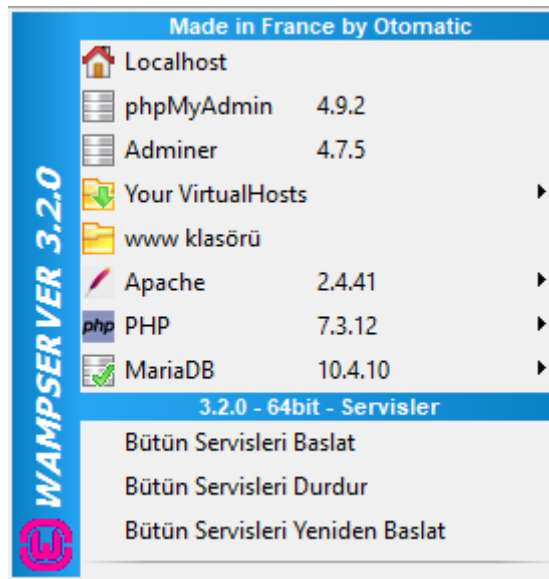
Made in France by Otomatic

WAMPSERVER 3.2.0

Localhost
phpMyAdmin 4.9.2
Adminer 4.7.5
Your VirtualHosts
www klasörü
Apache 2.4.41
php PHP 7.3.12
MariaDB 10.4.10

3.2.0 - 64bit - Servisler

Bütün Servisleri Baslat
Bütün Servisleri Durdur
Bütün Servisleri Yeniden Baslat